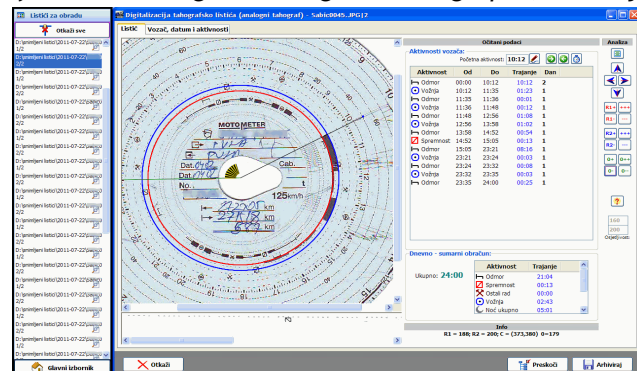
Listići za obradu

Otkaži sve

D:\primljeni listici\2011-07-22\ 1/2
D:\primljeni listici\2011-07-22\ 2/2
D:\primljeni listici\2011-07-22\ 1/2
D:\primljeni listici\2011-07-22\ 2/2
D:\primljeni listici\2011-07-22\ 1/2
D:\primljeni listici\2011-07-22\ 2/2
D:\primljeni listici\2011-07-22\ 1/2
D:\primljeni listici\2011-07-22\ 2/2
D:\primljeni listici\2011-07-22\ 1/2
D:\primljeni listici\2011-07-22\ 2/2
D:\primljeni listici\2011-07-22\ 1/2
D:\primljeni listici\2011-07-22\ 2/2
D:\primljeni listici\2011-07-22\ 1/2
D:\primljeni listici\2011-07-22\ 2/2
D:\primljeni listici\2011-07-22\ 1/2
D:\primljeni listici\2011-07-22\ 2/2
D:\primljeni listici\2011-07-22\ 1/2
D:\primljeni listici\2011-07-22\ 2/2
D:\primljeni listici\2011-07-22\ 1/2
D:\primljeni listici\2011-07-22\ 2/2

Glavni izbornik

Digitalizacija tahografskog listića (analogni tahograf) - Sabic0045.JPG12

Listić | Vozač, datum i aktivnosti

MOTOMETER
Dat.
Dat.
No.
Cab.
125 km/h
km
km
km

Očitani podaci

Aktivnosti vozača:
Početna aktivnost: 10:12

| Aktivnost | Od | Do | Trajanje | Dan |
|---|---|---|---|---|
| Odmor | 00:00 | 10:12 | 10:12 | 2 |
| Vožnja | 10:12 | 11:35 | 01:23 | 1 |
| Odmor | 11:35 | 11:36 | 00:01 | 1 |
| Vožnja | 11:36 | 11:48 | 00:12 | 1 |
| Odmor | 11:48 | 12:56 | 01:08 | 1 |
| Vožnja | 12:56 | 13:58 | 01:02 | 1 |
| Odmor | 13:58 | 14:52 | 00:54 | 1 |
| Spremnost | 14:52 | 15:05 | 00:13 | 1 |
| Odmor | 15:05 | 23:21 | 08:16 | 1 |
| Vožnja | 23:21 | 23:24 | 00:03 | 1 |
| Odmor | 23:24 | 23:32 | 00:08 | 1 |
| Vožnja | 23:32 | 23:35 | 00:03 | 1 |
| Odmor | 23:35 | 24:00 | 00:25 | 1 |

Dnevno - sumarni obračun:
Ukupno: 24:00

| Aktivnost | Trajanje |
|---|---|
| Odmor | 21:04 |
| Spremnost | 00:13 |
| Ostali rad | 00:00 |
| Vožnja | 02:43 |
| Noć ukupno | 05:01 |

Info
R1 = 188; R2 = 200; C = (373,380) 0=179

Analiza
R1+ +++
R1-
R2+ +++
R2-
0+
0-
?
100
200
Osjetljivost

Otkaži
Preskoči
Arhiviraj